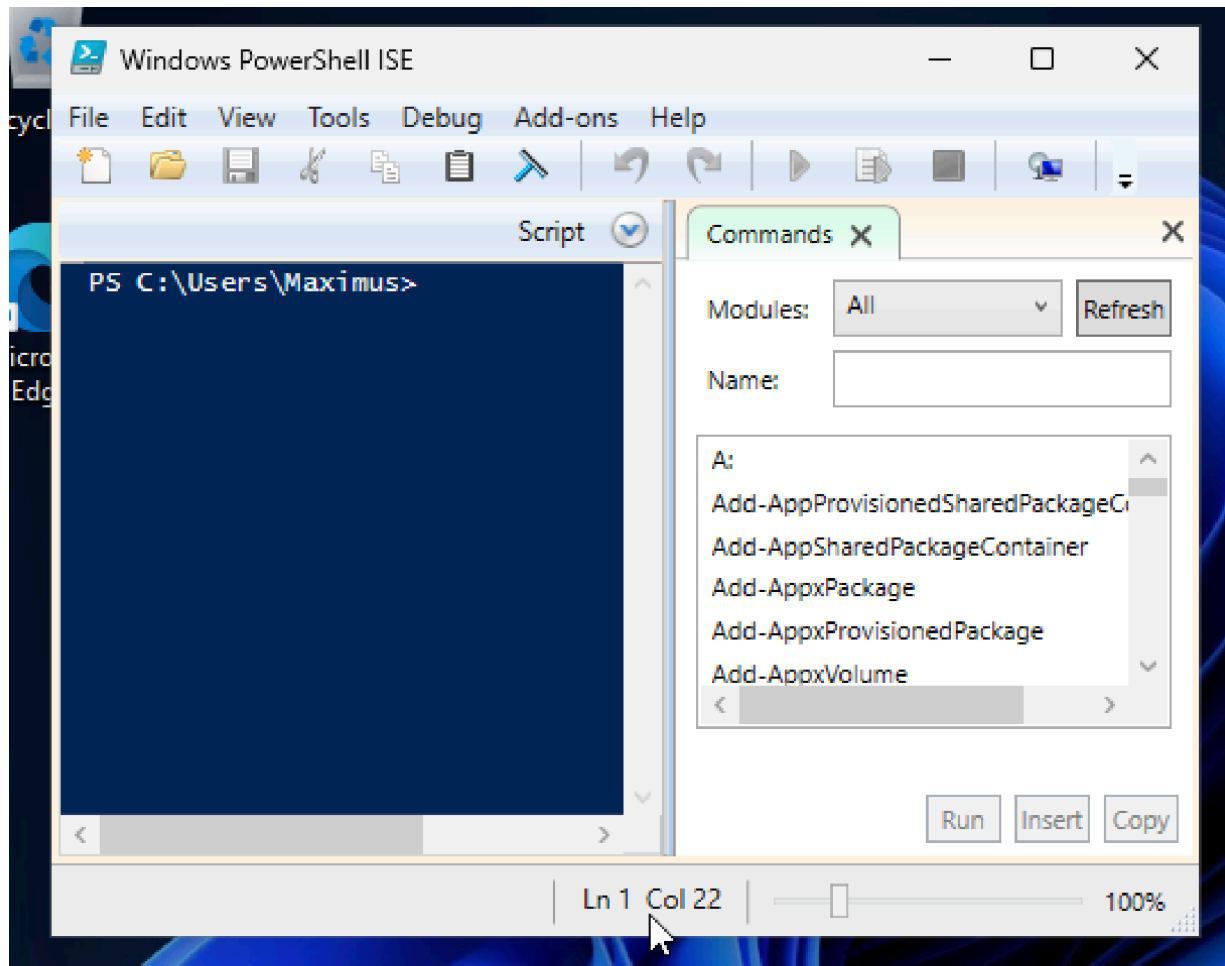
cycl

icro
Edg

Windows PowerShell ISE

File Edit View Tools Debug Add-ons Help

Script

PS C:\Users\Maximus>

Commands

Modules: All Refresh

Name:

A:
Add-AppProvisionedSharedPackageC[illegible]
Add-AppSharedPackageContainer
Add-AppxPackage
Add-AppxProvisionedPackage
Add-AppxVolume

Run Insert Copy

Ln 1 Col 22 100%